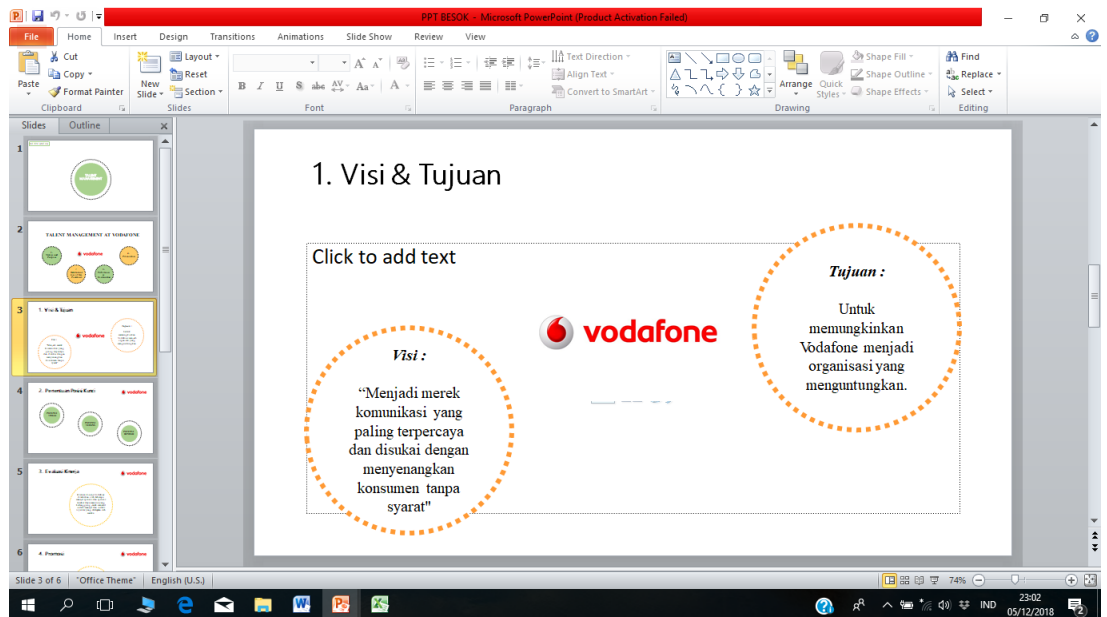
PPT BESOK - Microsoft PowerPoint (Product Activation Failed)

File Home Insert Design Transitions Animations Slide Show Review View

Cut
Copy
Paste
Format Painter
Clipboard
New Slide
Layout
Reset
Section
Slides
Font
Text Direction
Align Text
Convert to SmartArt
Paragraph
Arrange
Quick Styles
Shape Fill
Shape Outline
Shape Effects
Drawing
Find
Replace
Select
Editing

Slides Outline

1
2 TALENT MANAGEMENT AT VODAFONE
3 1. Visi & Tujuan
4 2. Penentuan Posisi Kunci
5 3. Evaluasi Kinerja
6 4. Promosi

1. Visi & Tujuan

Click to add text

vodafone

Visi :

"Menjadi merek komunikasi yang paling terpercaya dan disukai dengan menyenangkan konsumen tanpa syarat"

Tujuan :

Untuk memungkinkan Vodafone menjadi organisasi yang menguntungkan.

Slide 3 of 6 "Office Theme" English (U.S.) 74%

IND 23:02 05/12/2018